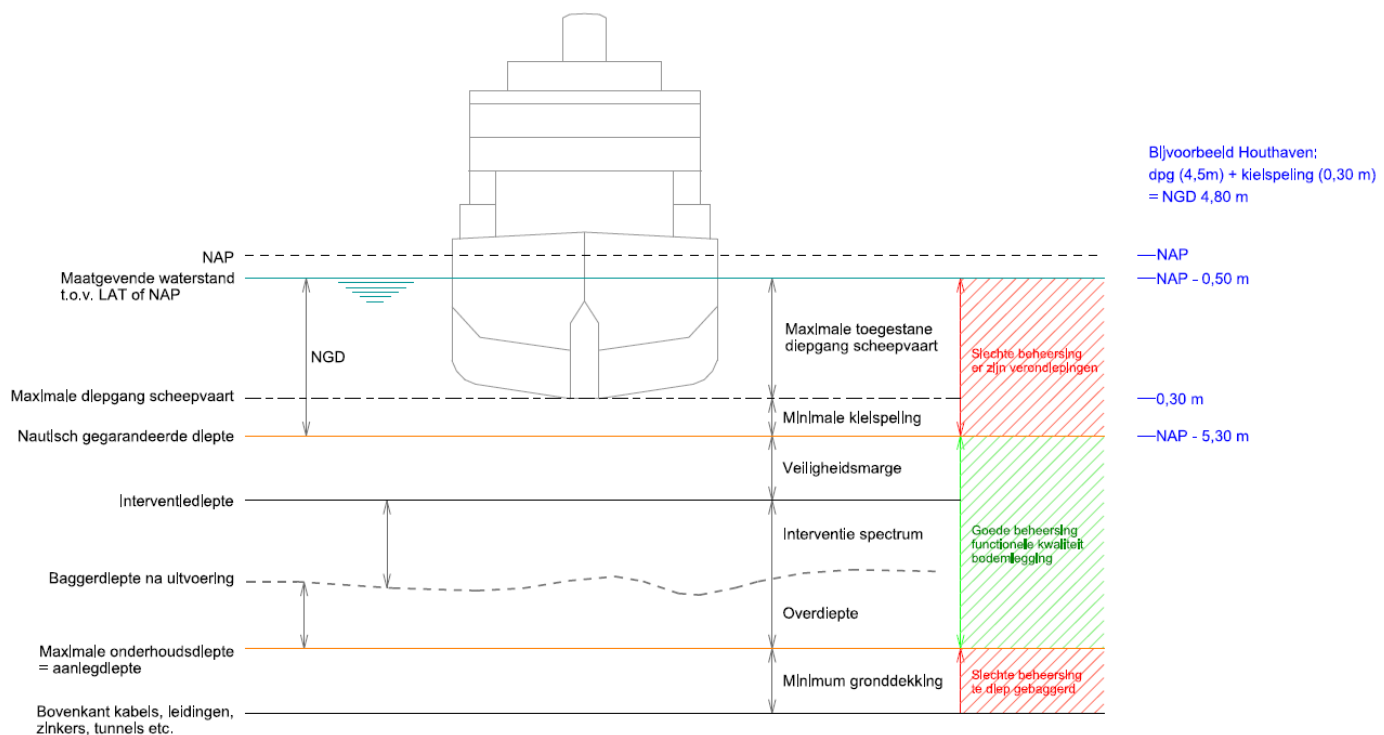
Bijvoorbeeld Houthaven:
dpg (4,5m) + kielspeling (0,30 m)
= NGD 4,80 m

NAP
Maatgevende waterstand t.o.v. LAT of NAP
NGD
Maximale diepgang scheepvaart
Nautisch gegarandeerde diepte
Interventiediepte
Baggerdiepte na uitvoering
Maximale onderhoudsdiepte = aanlegdiepte
Bovenkant kabels, leidingen, zinkers, tunnels etc.

Maximale toegestane diepgang scheepvaart
Minimale kielspeling
Veiligheidsmarge
Interventie spectrum
Overdiepte
Minimum gronddekking

Slechte beheersing er zijn verondiepingen
Goede beheersing functionele kwaliteit bodemligging
Slechte beheersing te diep gebaggerd

—NAP
—NAP - 0,50 m
—0,30 m
—NAP - 5,30 m